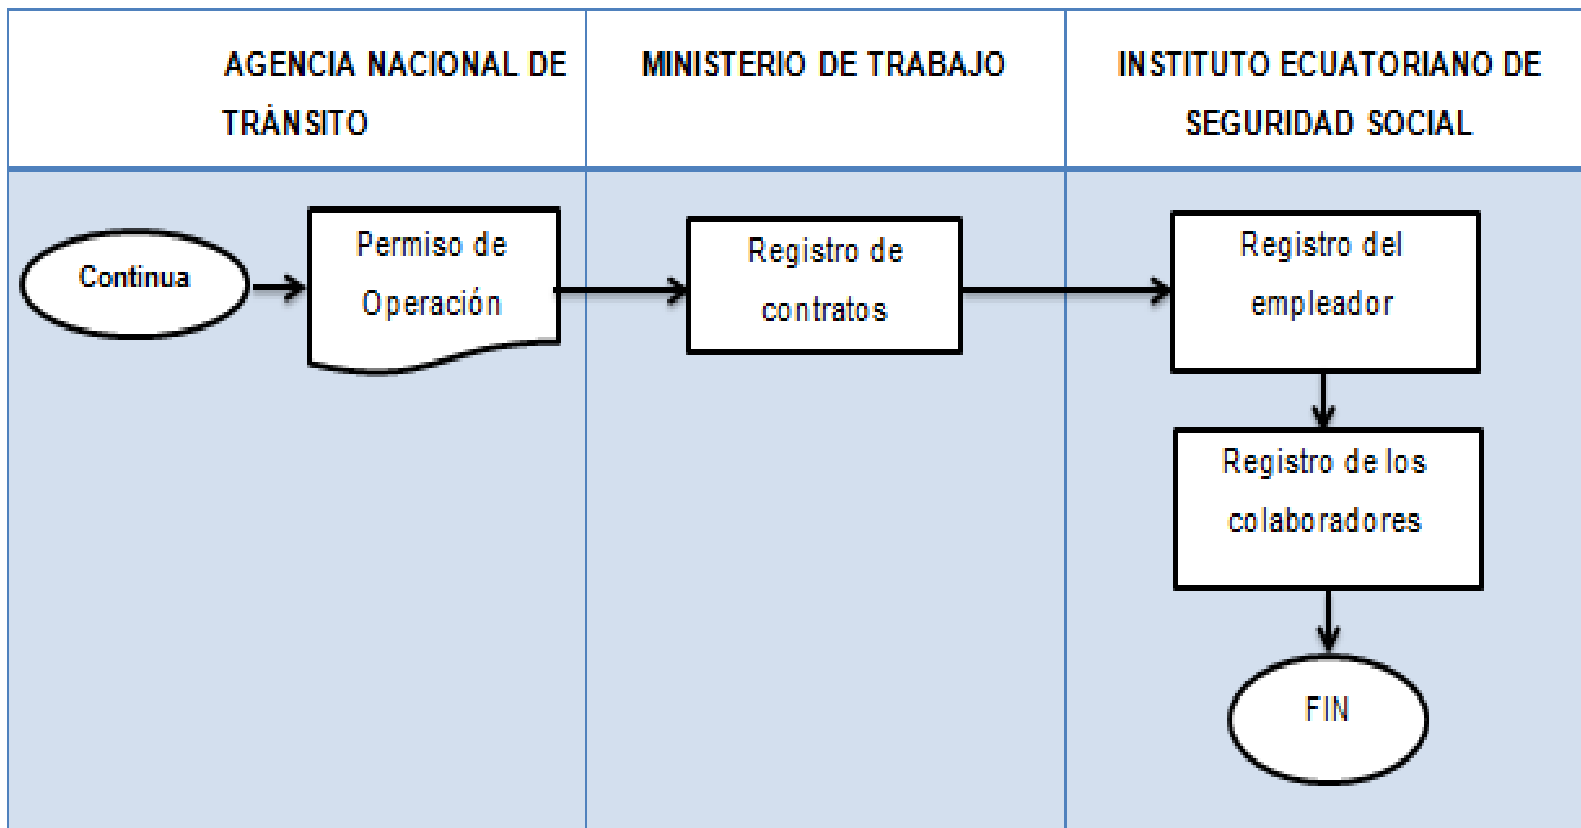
| AGENCIA NACIONAL DE TRÁNSITO | MINISTERIO DE TRABAJO | INSTITUTO ECUATORIANO DE SEGURIDAD SOCIAL |
|---|---|---|

Continua

Permiso de Operación

Registro de contratos

Registro del empleador

Registro de los colaboradores

FIN